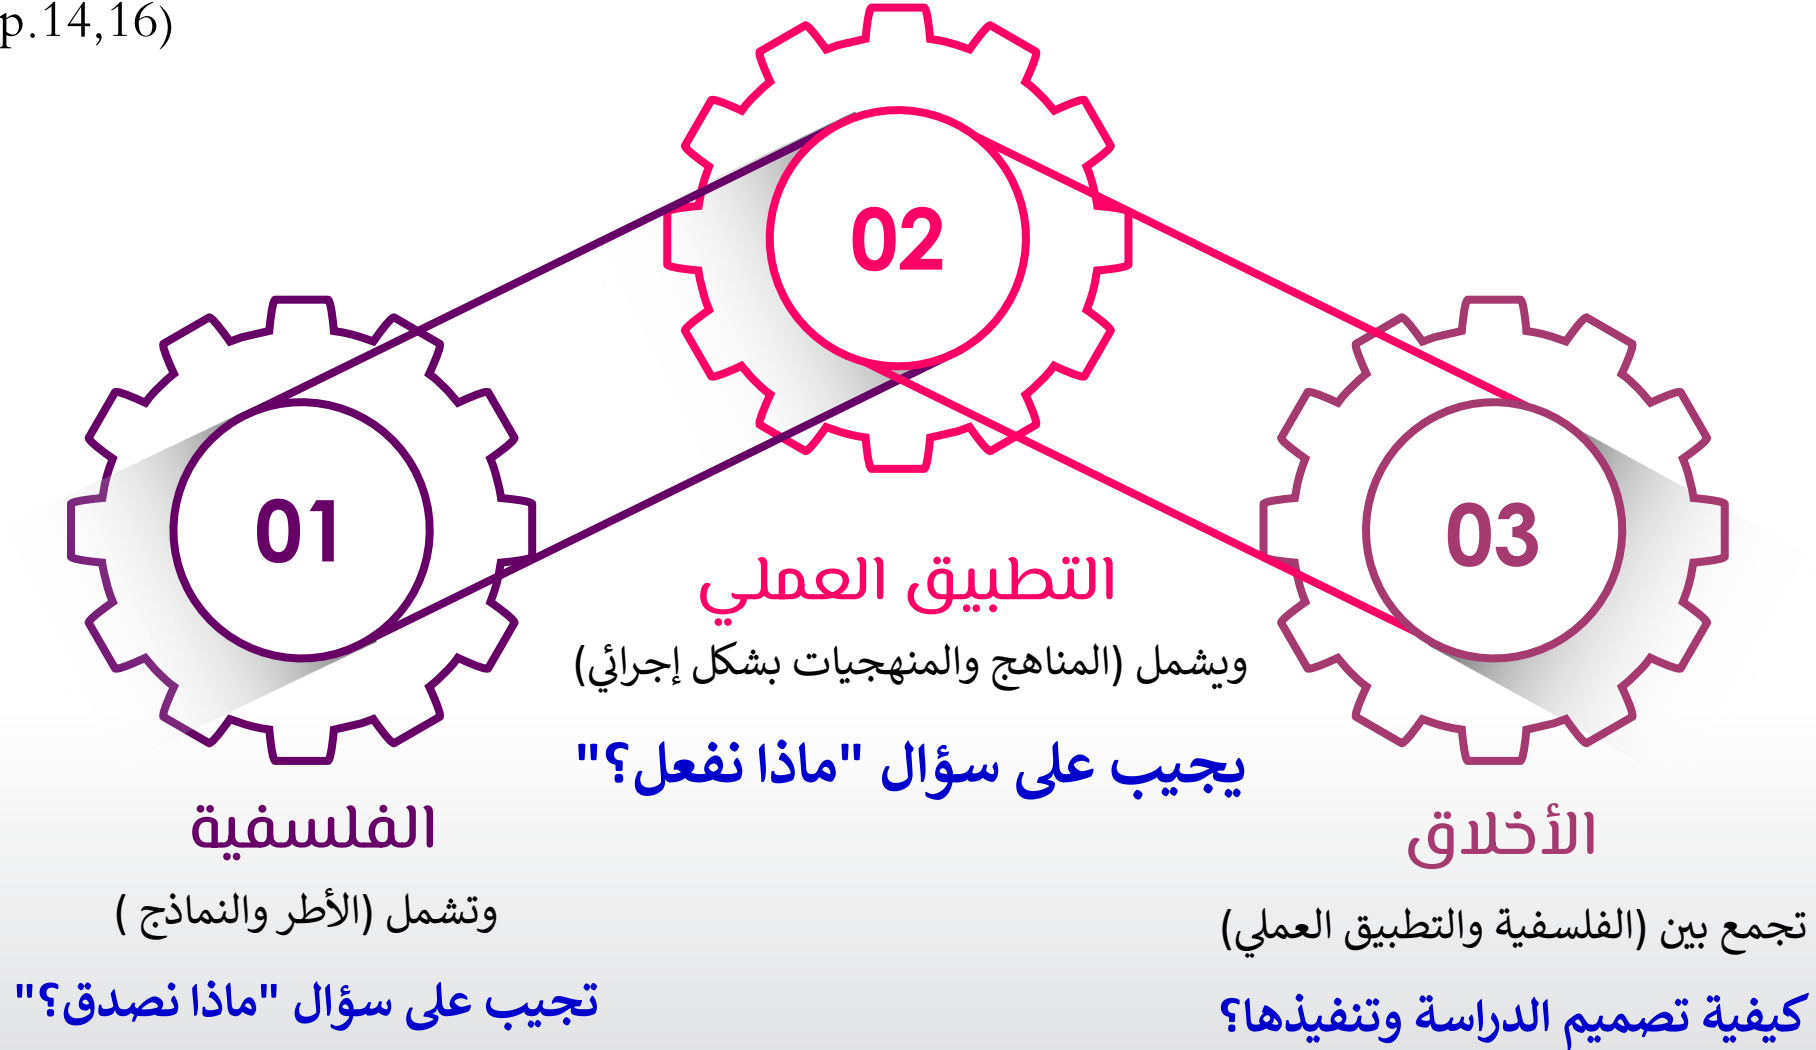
p.14,16)

02

التطبيق العملي

ويشمل (المناهج والمنهجيات بشكل إجرائي)

يجيب على سؤال "ماذا نفعل؟"

01

الفلسفية

وتشمل (الأطر والنماذج )

تجيب على سؤال "ماذا نصدق؟"

03

الأخلاق

تجمع بين (الفلسفية والتطبيق العملي)

كيفية تصميم الدراسة وتنفيذها؟